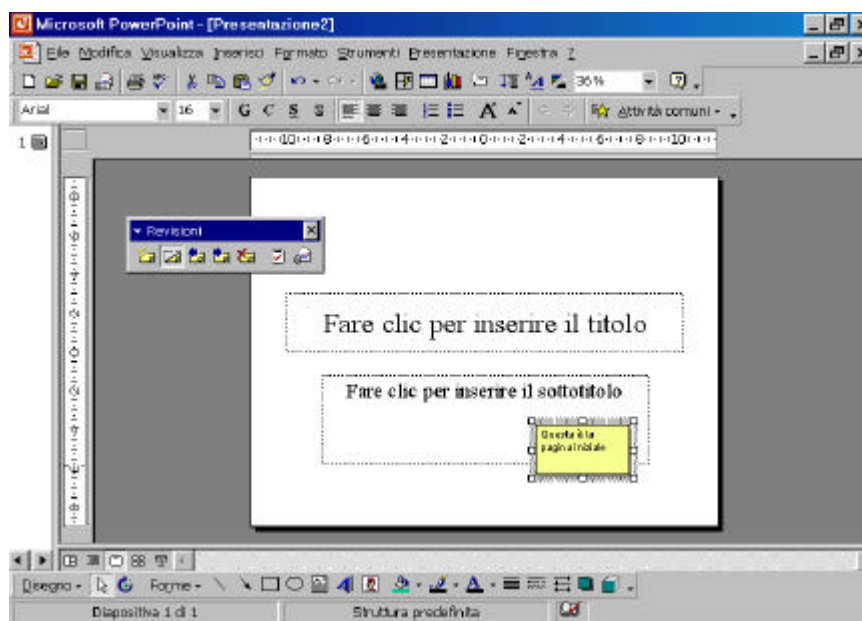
Microsoft PowerPoint - [Presentazione2]

File Modifica Visualizza Inserisci Formato Strumenti Presentazione Finestra ?

36%

Arial 16 G C S S Attività comuni

1

Revisioni

Fare clic per inserire il titolo

Fare clic per inserire il sottotitolo

Questa è la pagina iniziale

Disegno Forme

Diapositiva 1 di 1 Struttura predefinita